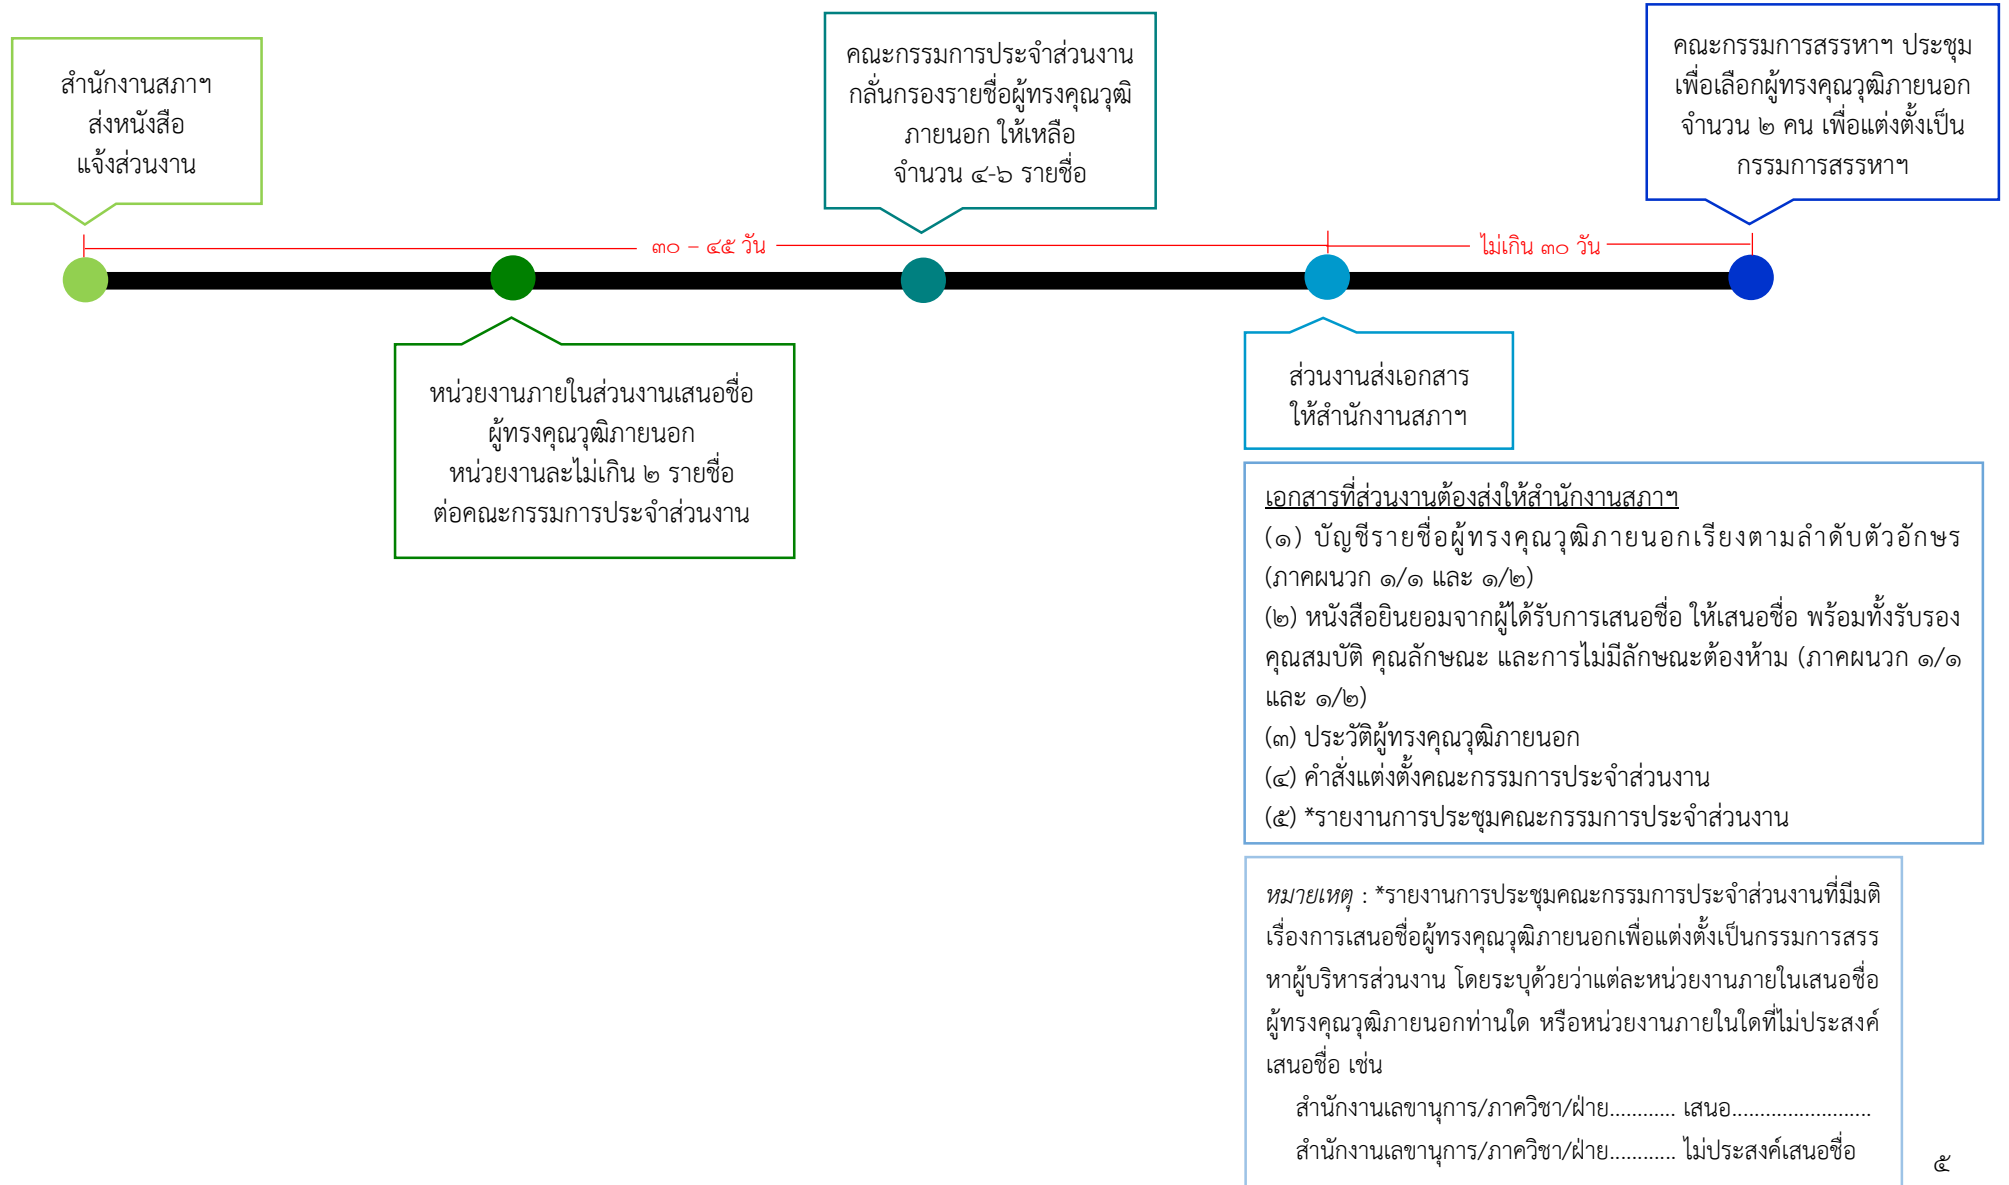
สำนักงานสภาฯ ส่งหนังสือ แจ้งส่วนงาน

คณะกรรมการประจำส่วนงาน กลั่นกรองรายชื่อผู้ทรงคุณวุฒิภายนอก ให้เหลือ จำนวน ๔-๖ รายชื่อ

คณะกรรมการสรรหาฯ ประชุม เพื่อเลือกผู้ทรงคุณวุฒิภายนอก จำนวน ๒ คน เพื่อแต่งตั้งเป็น กรรมการสรรหาฯ

๓๐ – ๔๕ วัน

ไม่เกิน ๓๐ วัน

หน่วยงานภายในส่วนงานเสนอชื่อ ผู้ทรงคุณวุฒิภายนอก หน่วยงานละไม่เกิน ๒ รายชื่อ ต่อคณะกรรมการประจำส่วนงาน

ส่วนงานส่งเอกสาร ให้สำนักงานสภาฯ

เอกสารที่ส่วนงานต้องส่งให้สำนักงานสภาฯ
(๑) บัญชีรายชื่อผู้ทรงคุณวุฒิภายนอกเรียงตามลำดับตัวอักษร (ภาคผนวก ๑/๑ และ ๑/๒)
(๒) หนังสือยินยอมจากผู้ได้รับการเสนอชื่อ ให้เสนอชื่อ พร้อมทั้งรับรองคุณสมบัติ คุณลักษณะ และการไม่มีลักษณะต้องห้าม (ภาคผนวก ๑/๑ และ ๑/๒)
(๓) ประวัติผู้ทรงคุณวุฒิภายนอก
(๔) คำสั่งแต่งตั้งคณะกรรมการประจำส่วนงาน
(๕) *รายงานการประชุมคณะกรรมการประจำส่วนงาน

หมายเหตุ : *รายงานการประชุมคณะกรรมการประจำส่วนงานที่มีมติเรื่องการเสนอชื่อผู้ทรงคุณวุฒิภายนอกเพื่อแต่งตั้งเป็นกรรมการสรรหาผู้บริหารส่วนงาน โดยระบุด้วยว่าแต่ละหน่วยงานภายในเสนอชื่อผู้ทรงคุณวุฒิภายนอกท่านใด หรือหน่วยงานภายในใดที่ไม่ประสงค์เสนอชื่อ เช่น
สำนักงานเลขานุการ/ภาควิชา/ฝ่าย............ เสนอ.........................
สำนักงานเลขานุการ/ภาควิชา/ฝ่าย............ ไม่ประสงค์เสนอชื่อ

๕